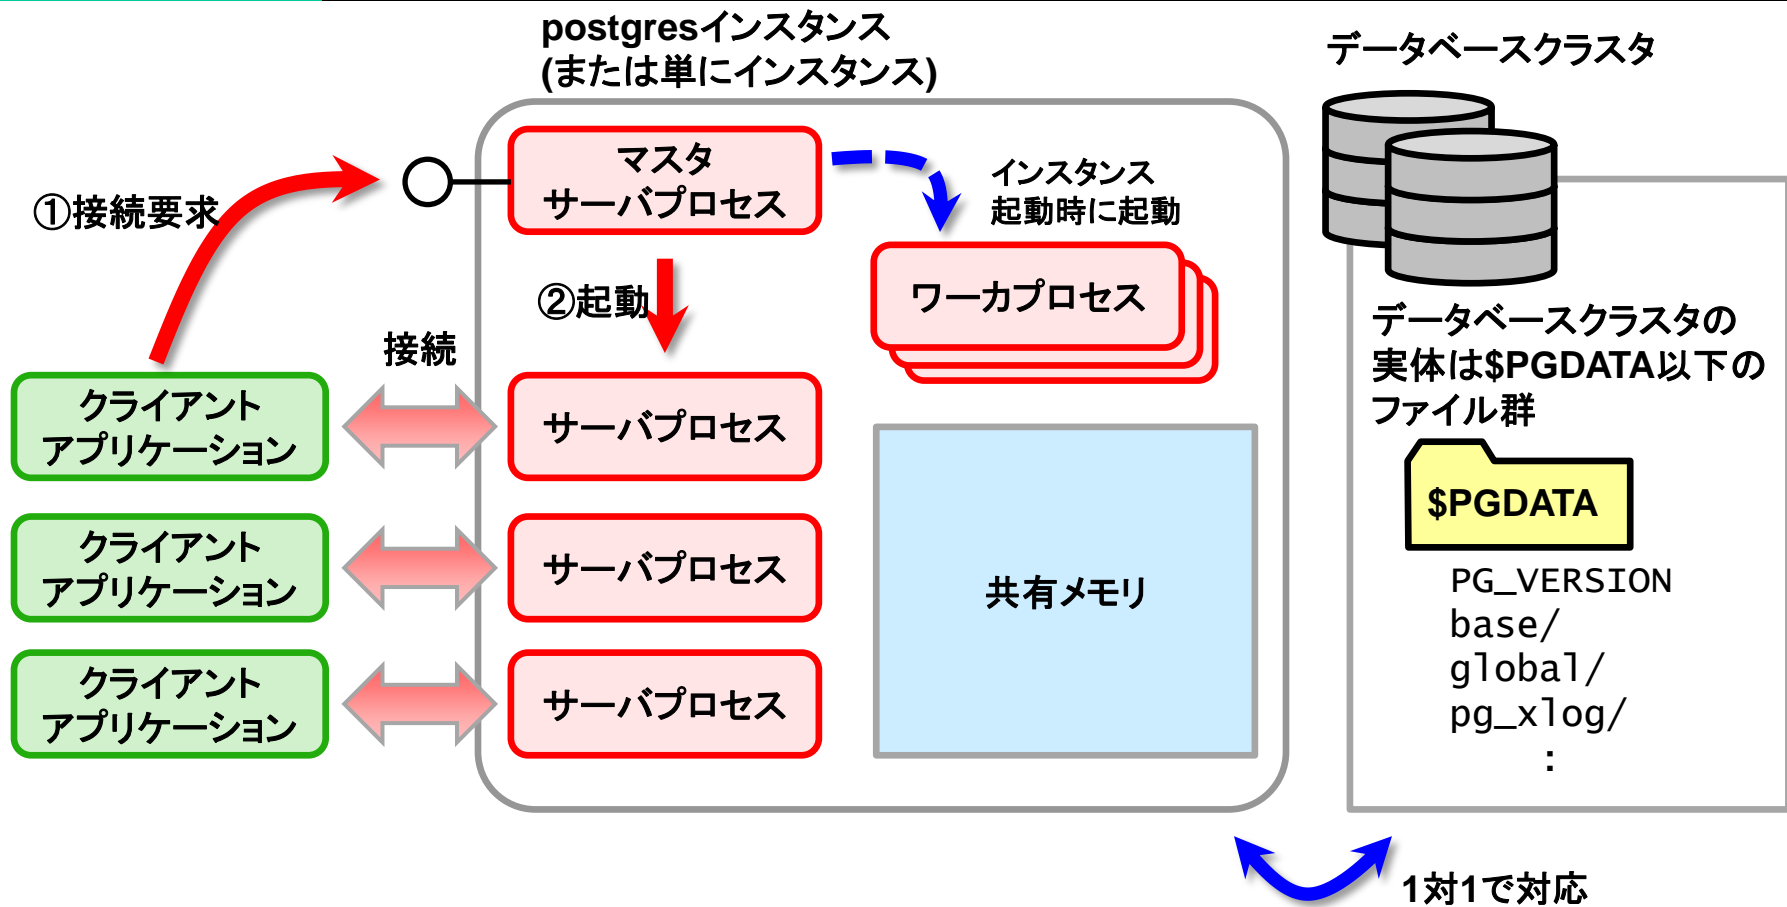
postgresインスタンス
(または単にインスタンス)

データベースクラスタ

①接続要求

マスタ
サーバプロセス

インスタンス
起動時に起動

ワーカプロセス

②起動

接続

クライアント
アプリケーション

サーバプロセス

クライアント
アプリケーション

サーバプロセス

クライアント
アプリケーション

サーバプロセス

共有メモリ

データベースクラスタの実体は$PGDATA以下のファイル群

$PGDATA

PG_VERSION
base/
global/
pg_xlog/
:

1対1で対応